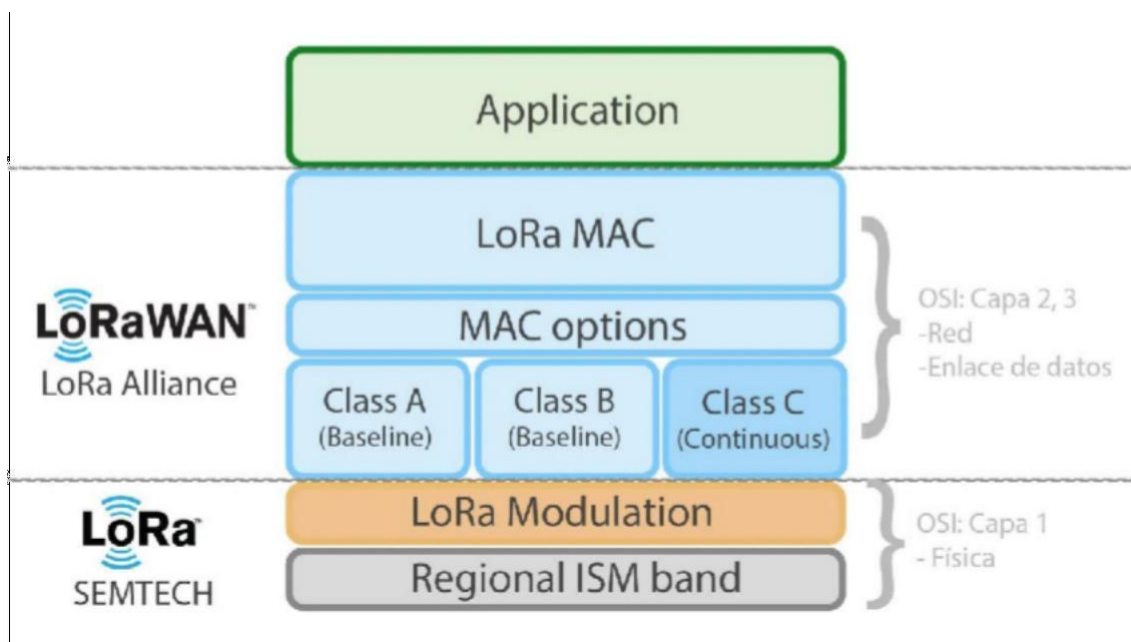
Application

LoRa MAC

MAC options

Class A
(Baseline)

Class B
(Baseline)

Class C
(Continuous)

LoRaWAN™
LoRa Alliance

OSI: Capa 2, 3
-Red
-Enlace de datos

LoRa Modulation

Regional ISM band

LoRa™
SEMTECH

OSI: Capa 1
- Física